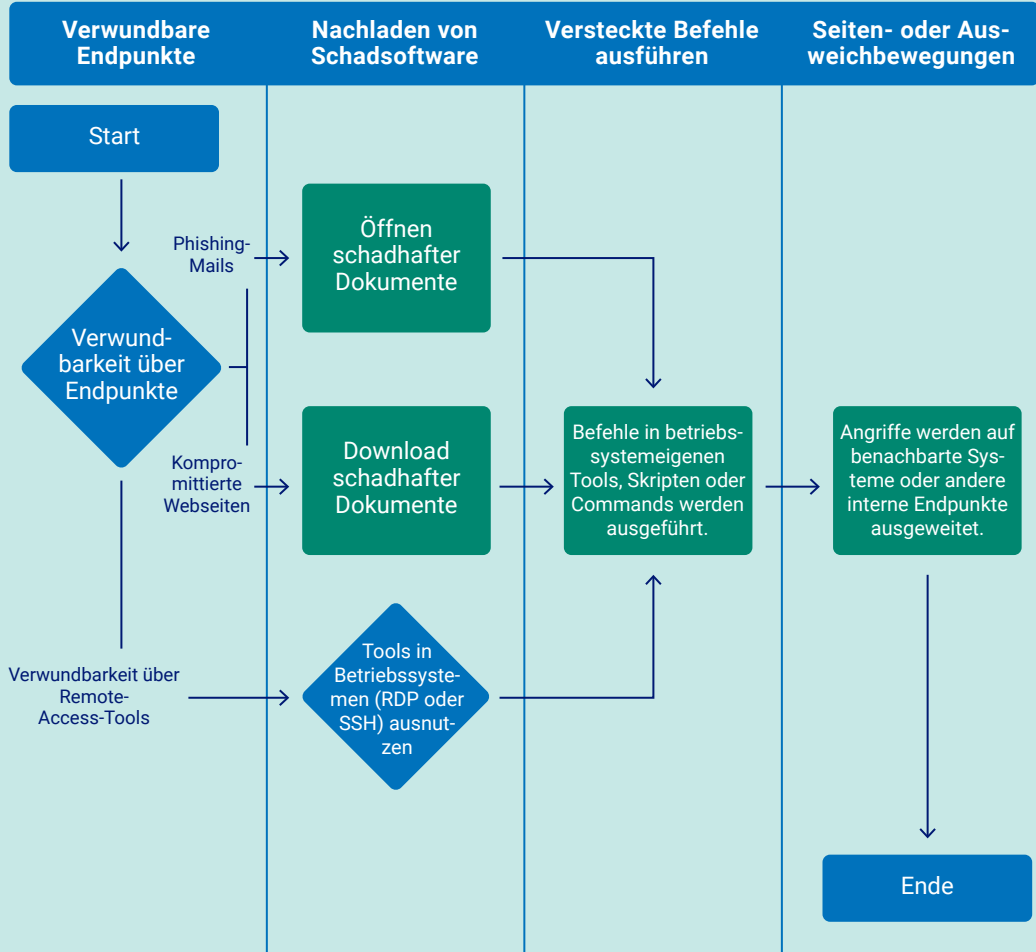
Verwundbare Endpunkte

Nachladen von Schadsoftware

Versteckte Befehle ausführen

Seiten- oder Ausweichbewegungen

Start

Verwundbarkeit über Endpunkte

Phishing-Mails

Öffnen schadhafter Dokumente

Kompromittierte Webseiten

Download schadhafter Dokumente

Befehle in betriebssystemeigenen Tools, Skripten oder Commands werden ausgeführt.

Angriffe werden auf benachbarte Systeme oder andere interne Endpunkte ausgeweitet.

Verwundbarkeit über Remote-Access-Tools

Tools in Betriebssystemen (RDP oder SSH) ausnutzen

Ende